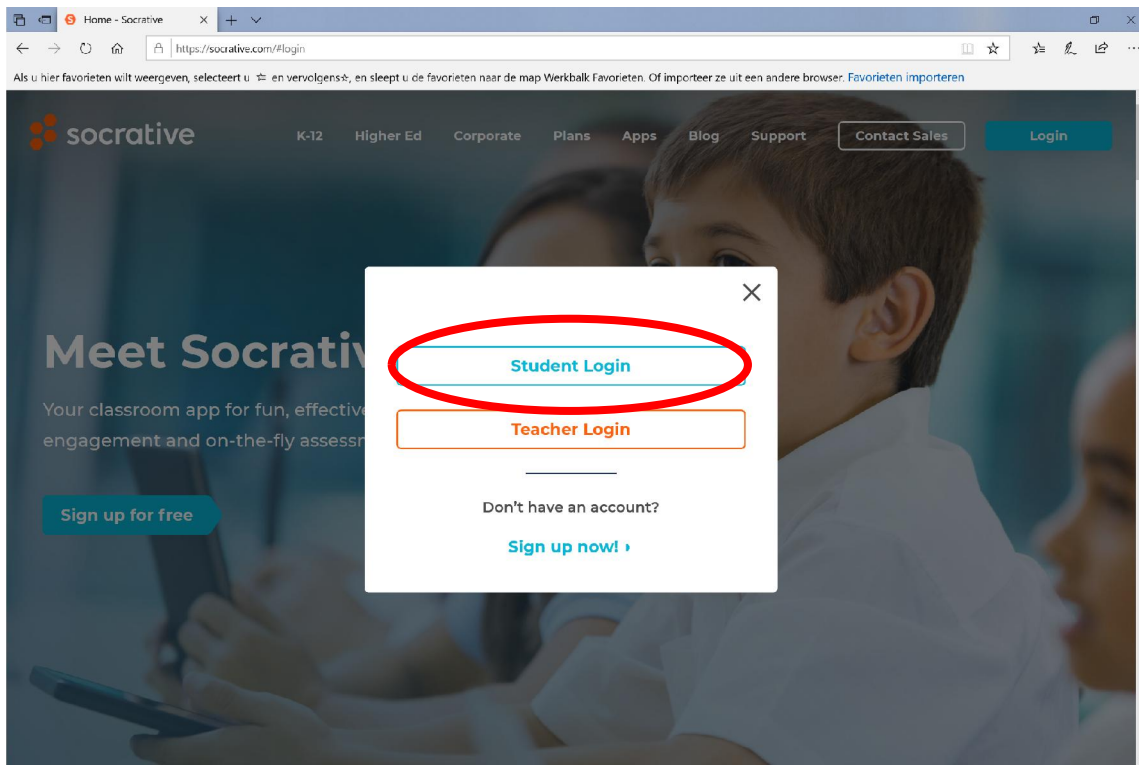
Home - Socrative

https://socrative.com/#login

Als u hier favorieten wilt weergeven, selecteert u ☆ en vervolgens☆, en sleept u de favorieten naar de map Werkbalk Favorieten. Of importeer ze uit een andere browser. Favorieten importeren

socrative

K-12 Higher Ed Corporate Plans Apps Blog Support Contact Sales Login

Meet Socrativ

Your classroom app for fun, effective engagement and on-the-fly assessm

Sign up for free

Student Login

Teacher Login

Don't have an account?

Sign up now! ›